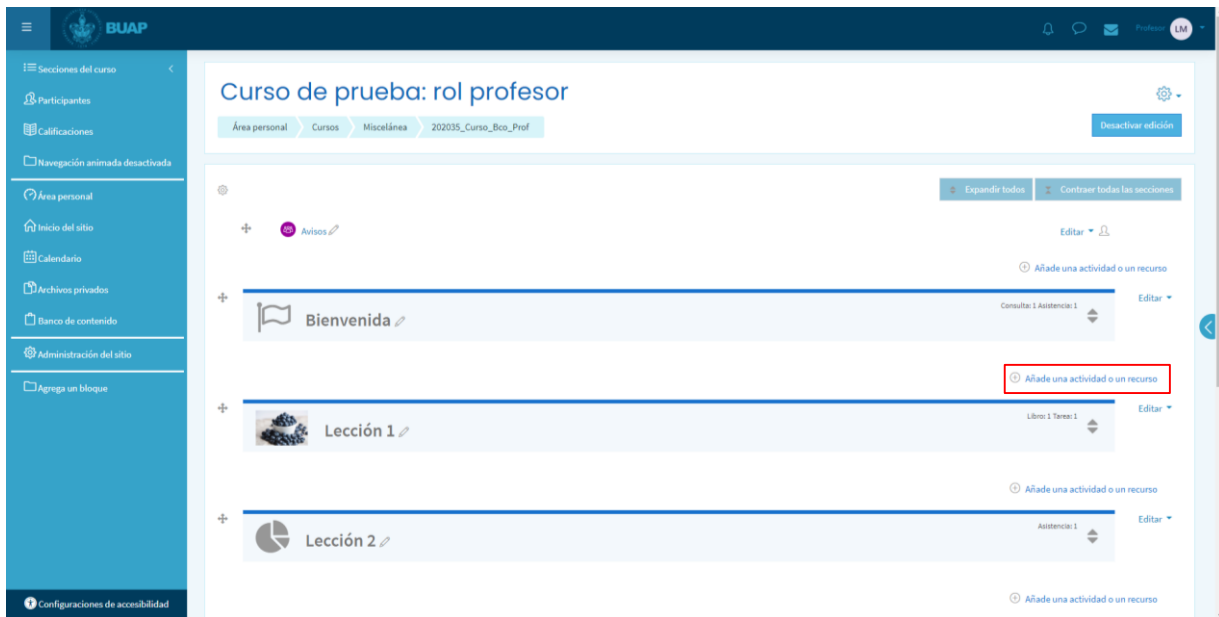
BUAP

Profesor LM

Secciones del curso
Participantes
Calificaciones
Navegación animada desactivada
Área personal
Inicio del sitio
Calendario
Archivos privados
Banco de contenido
Administración del sitio
Agrega un bloque
Configuraciones de accesibilidad

Curso de prueba: rol profesor

Área personal / Cursos / Miscelánea / 202035_Curso_Bco_Prof

Desactivar edición

Expandir todos
Contraer todas las secciones

Avisos
Editar
Añade una actividad o un recurso

Bienvenida
Consulta: 1 Asistencia: 1
Editar
Añade una actividad o un recurso

Lección 1
Libro: 1 Tareas: 1
Editar
Añade una actividad o un recurso

Lección 2
Asistencia: 1
Editar
Añade una actividad o un recurso